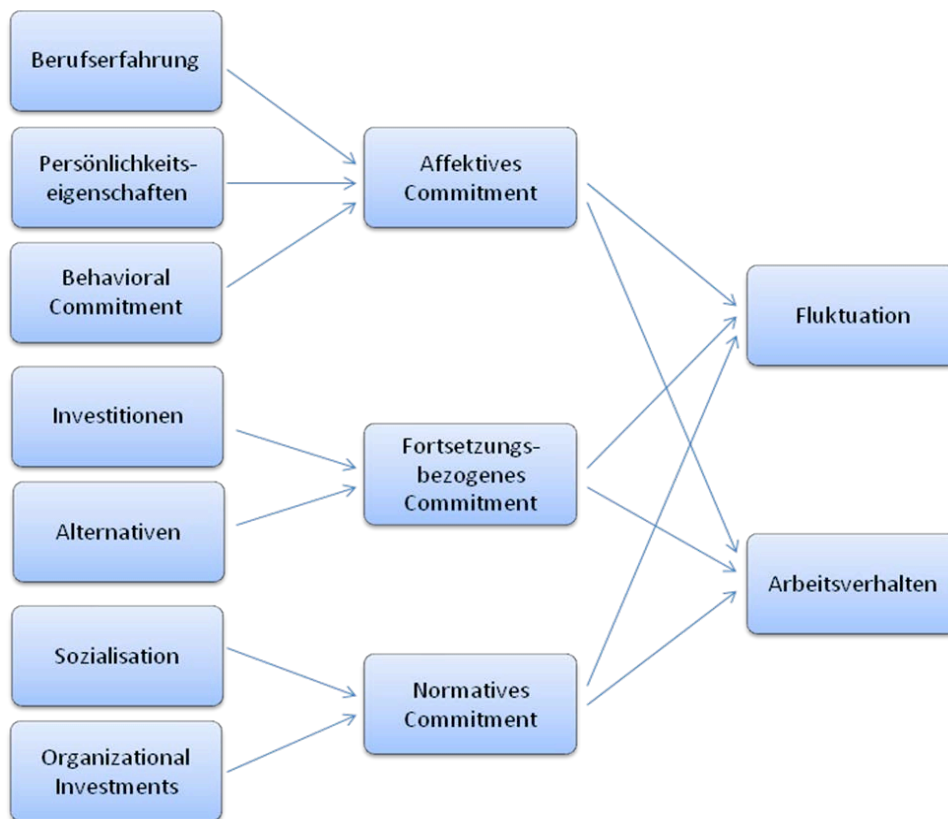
Berufserfahrung

Persönlichkeitseigenschaften

Behavioral Commitment

Investitionen

Alternativen

Sozialisation

Organizational Investments

Affektives Commitment

Fortsetzungsbezogenes Commitment

Normatives Commitment

Fluktuation

Arbeitsverhalten